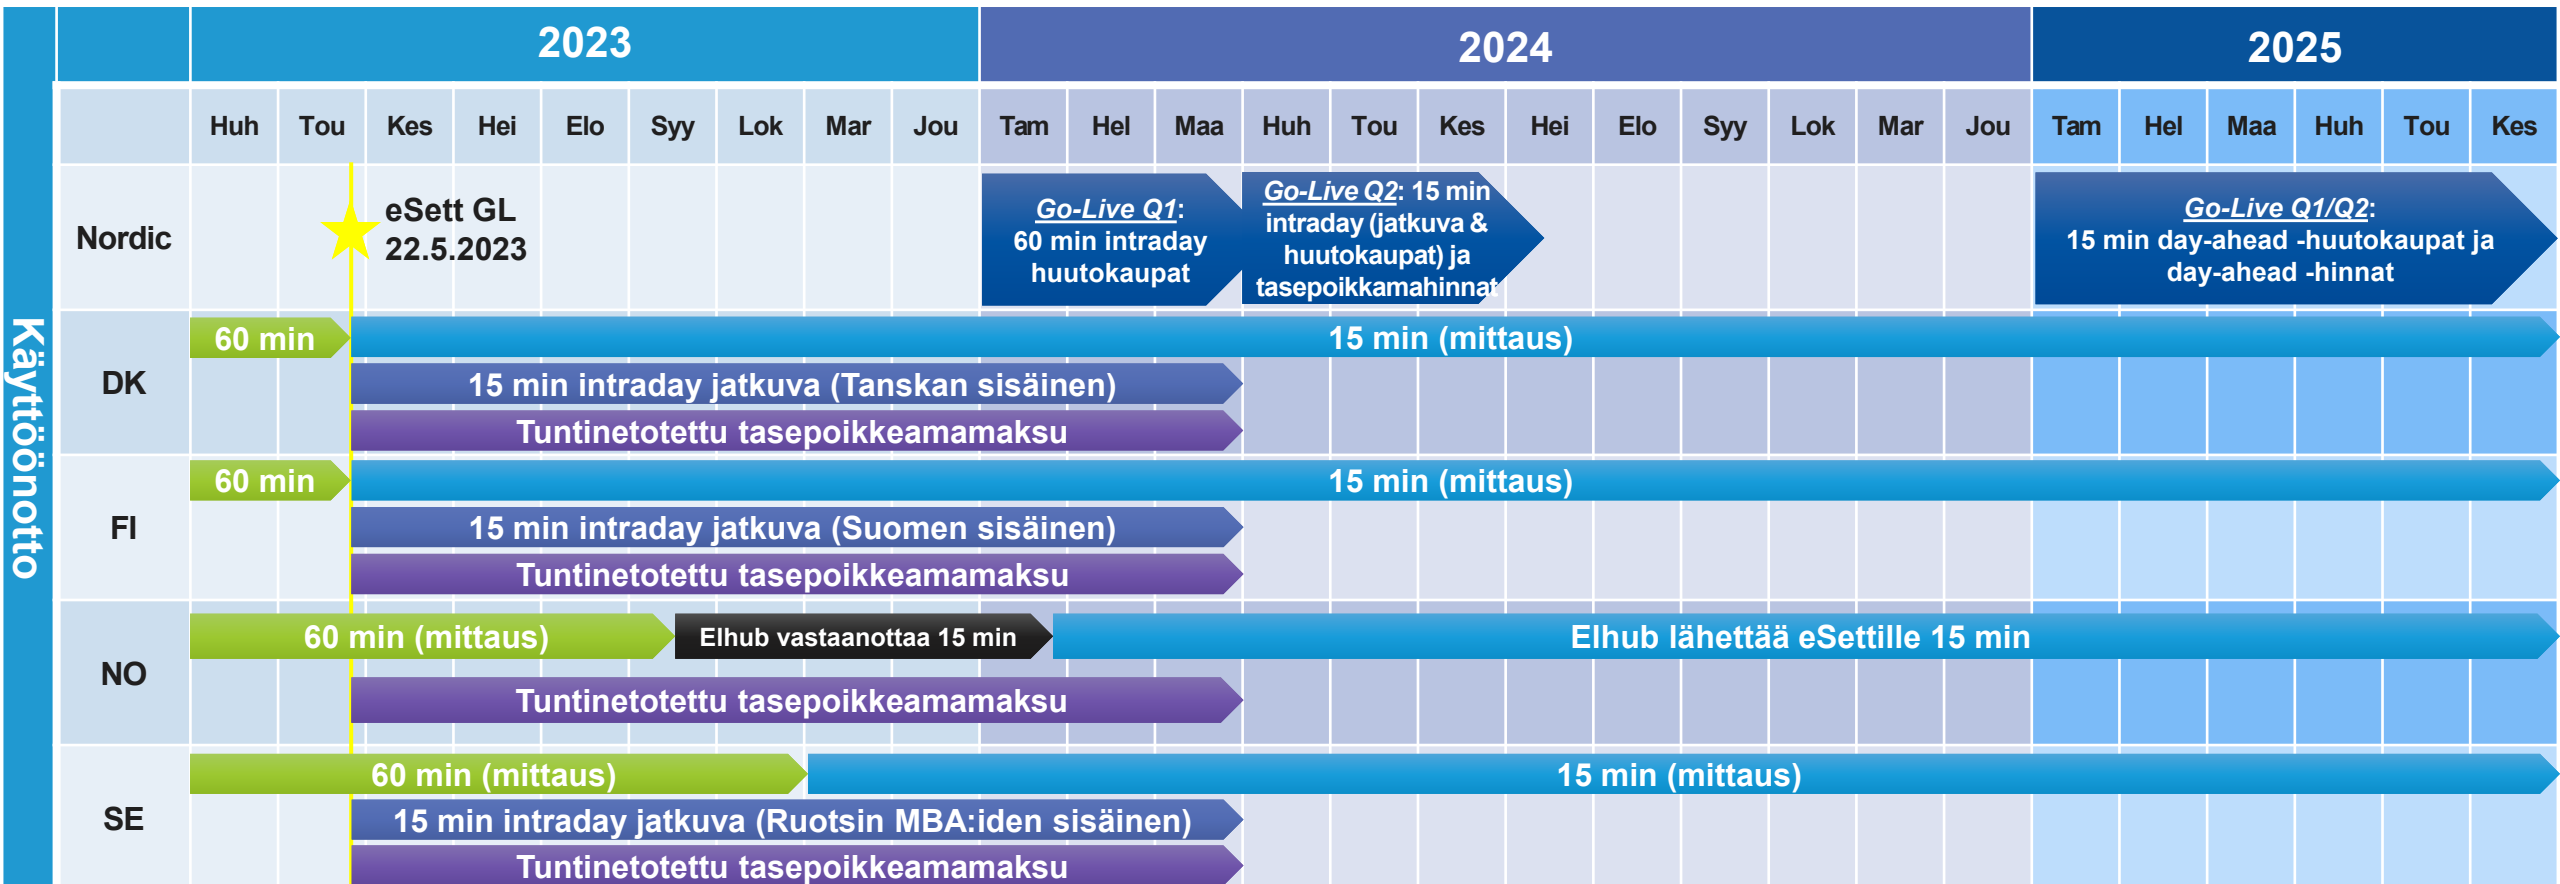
Käyttöönotto

| | 2023 | | | | | | | | | 2024 | | | | | | | | | | | | 2025 | | | | | |
|---|---|---|---|---|---|---|---|---|---|---|---|---|---|---|---|---|---|---|---|---|---|---|---|---|---|---|---|
| | Huh | Tou | Kes | Hei | Elo | Syy | Lok | Mar | Jou | Tam | Hel | Maa | Huh | Tou | Kes | Hei | Elo | Syy | Lok | Mar | Jou | Tam | Hel | Maa | Huh | Tou | Kes |

Nordic

eSett GL 22.5.2023

Go-Live Q1: 60 min intraday huutokaupat

Go-Live Q2: 15 min intraday (jatkuva & huutokaupat) ja tasepoikkamahinnat

Go-Live Q1/Q2: 15 min day-ahead -huutokaupat ja day-ahead -hinnat

DK

60 min

15 min (mittaus)

15 min intraday jatkuva (Tanskan sisäinen)

Tuntinetotettu tasepoikkeamamaksu

FI

60 min

15 min (mittaus)

15 min intraday jatkuva (Suomen sisäinen)

Tuntinetotettu tasepoikkeamamaksu

NO

60 min (mittaus)

Elhub vastaanottaa 15 min

Elhub lähettää eSettille 15 min

Tuntinetotettu tasepoikkeamamaksu

SE

60 min (mittaus)

15 min (mittaus)

15 min intraday jatkuva (Ruotsin MBA:iden sisäinen)

Tuntinetotettu tasepoikkeamamaksu